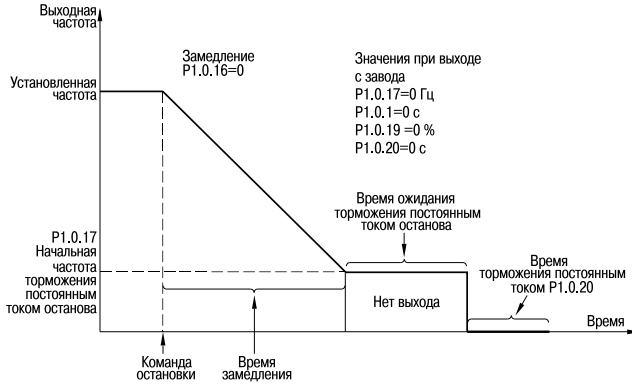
Выходная частота

Замедление
P1.0.16=0

Значения при выходе с завода
P1.0.17=0 Гц
P1.0.1=0 с
P1.0.19 =0 %
P1.0.20=0 с

Установленная частота

Время ожидания торможения постоянным током останова

P1.0.17
Начальная частота торможения постоянным током останова

Время торможения постоянным током P1.0.20

Нет выхода

Время

Команда остановки

Время замедления